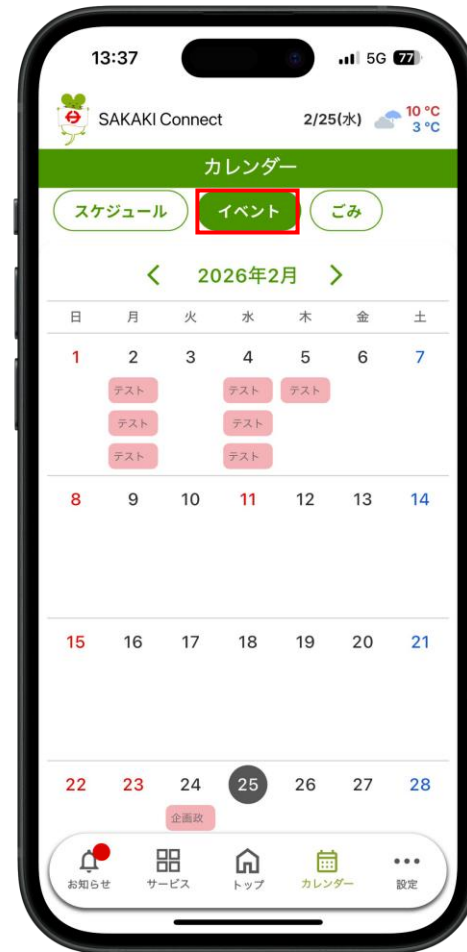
13:37

5G 77

SAKAKI Connect

2/25(水)

10 °C
3 °C

カレンダー

スケジュール

イベント

ごみ

2026年2月

| 日 | 月 | 火 | 水 | 木 | 金 | 土 |
|---|---|---|---|---|---|---|
| 1 | 2 テスト テスト テスト | 3 | 4 テスト テスト テスト | 5 テスト | 6 | 7 |
| 8 | 9 | 10 | 11 | 12 | 13 | 14 |
| 15 | 16 | 17 | 18 | 19 | 20 | 21 |
| 22 | 23 | 24 企画政 | 25 | 26 | 27 | 28 |

お知らせ

サービス

トップ

カレンダー

設定